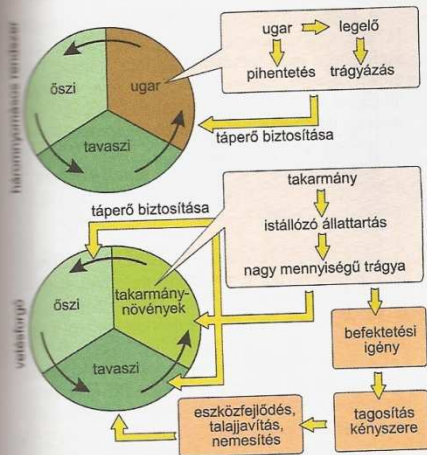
háromnyomásos rendszer

őszi

ugar

tavaszi

ugar

legelő

pihentetés

trágyázás

táperő biztosítása

vetésforgó

takarmány

istállózó állattartás

nagy mennyiségű trágya

táperő biztosítása

őszi

takarmány-növények

tavaszi

befektetési igény

tagosítás kényszere

eszközfejlődés, talajjavítás, nemesítés